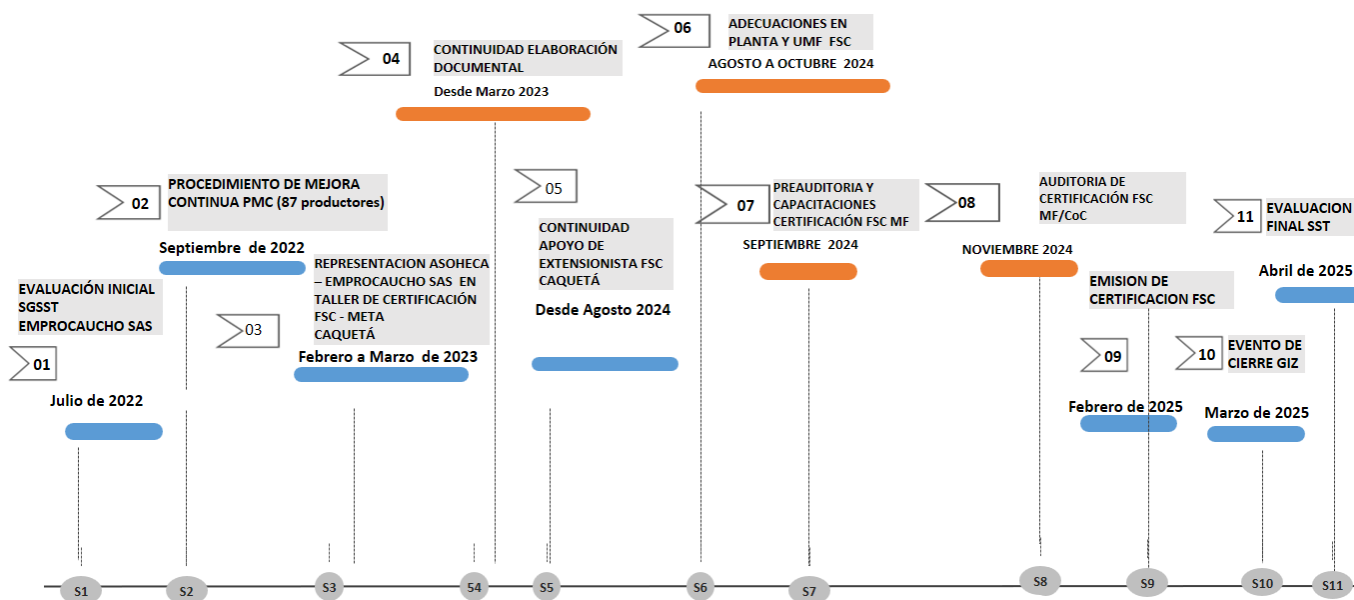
06
ADECUACIONES EN PLANTA Y UMF FSC
AGOSTO A OCTUBRE 2024

04
CONTINUIDAD ELABORACIÓN DOCUMENTAL
Desde Marzo 2023

02
PROCEDIMIENTO DE MEJORA CONTINUA PMC (87 productores)
Septiembre de 2022

05
CONTINUIDAD APOYO DE EXTENSIONISTA FSC CAQUETÁ
Desde Agosto 2024

07
PREAUDITORIA Y CAPACITACIONES CERTIFICACIÓN FSC MF
SEPTIEMBRE 2024

08
AUDITORIA DE CERTIFICACIÓN FSC MF/CoC
NOVIEMBRE 2024

11
EVALUACION FINAL SST
Abril de 2025

EVALUACIÓN INICIAL SGSST EMPROCAUCHO SAS
01
Julio de 2022

03
REPRESENTACION ASOHECA – EMPROCAUCHO SAS EN TALLER DE CERTIFICACIÓN FSC - META CAQUETÁ
Febrero a Marzo de 2023

EMISION DE CERTIFICACION FSC
09
Febrero de 2025

10
EVENTO DE CIERRE GIZ
Marzo de 2025

S1 S2 S3 S4 S5 S6 S7 S8 S9 S10 S11